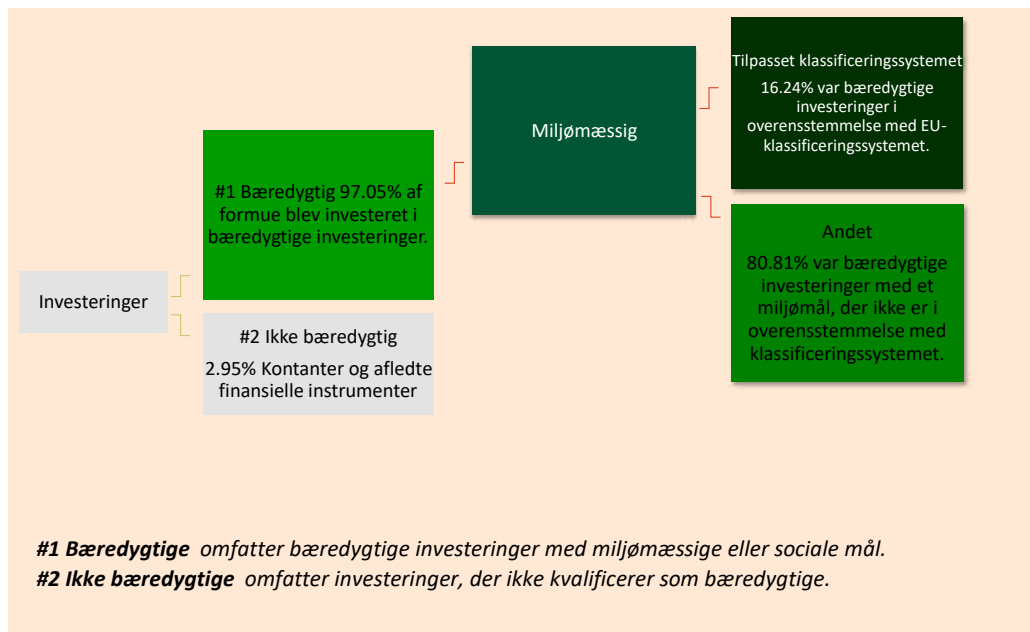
Investeringer

#1 Bæredygtig 97.05% af formue blev investeret i bæredygtige investeringer.

#2 Ikke bæredygtig

2.95% Kontanter og afledte finansielle instrumenter

Miljømæssig

Tilpasset klassificeringssystemet

16.24% var bæredygtige investeringer i overensstemmelse med EU-klassificeringssystemet.

Andet

80.81% var bæredygtige investeringer med et miljømål, der ikke er i overensstemmelse med klassificeringssystemet.

***#1 Bæredygtige*** *omfatter bæredygtige investeringer med miljømæssige eller sociale mål.*
***#2 Ikke bæredygtige*** *omfatter investeringer, der ikke kvalificerer som bæredygtige.*